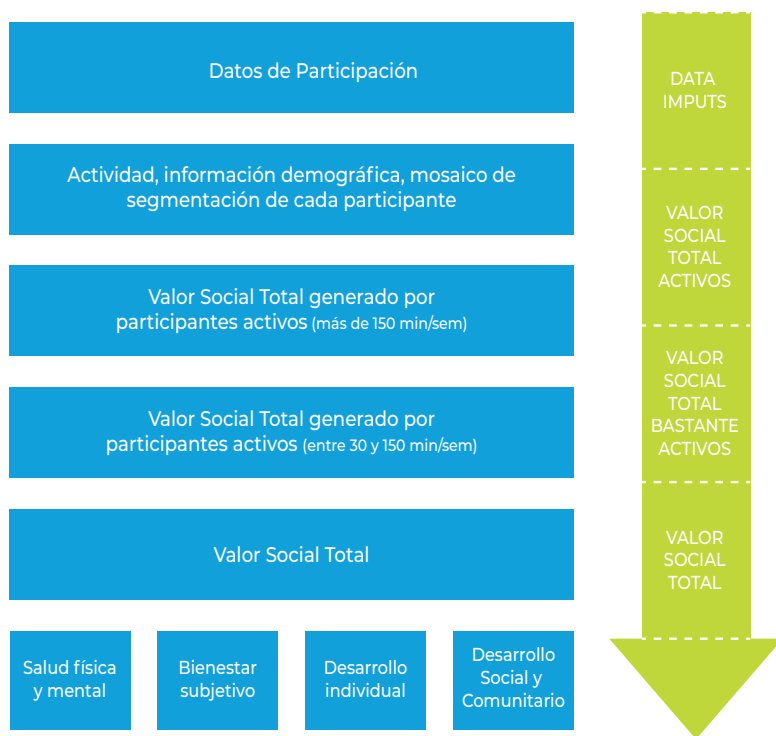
Datos de Participación

Actividad, información demográfica, mosaico de segmentación de cada participante

Valor Social Total generado por participantes activos (más de 150 min/sem)

Valor Social Total generado por participantes activos (entre 30 y 150 min/sem)

Valor Social Total

Salud física y mental

Bienestar subjetivo

Desarrollo individual

Desarrollo Social y Comunitario

DATA IMPUTS

VALOR SOCIAL TOTAL ACTIVOS

VALOR SOCIAL TOTAL BASTANTE ACTIVOS

VALOR SOCIAL TOTAL